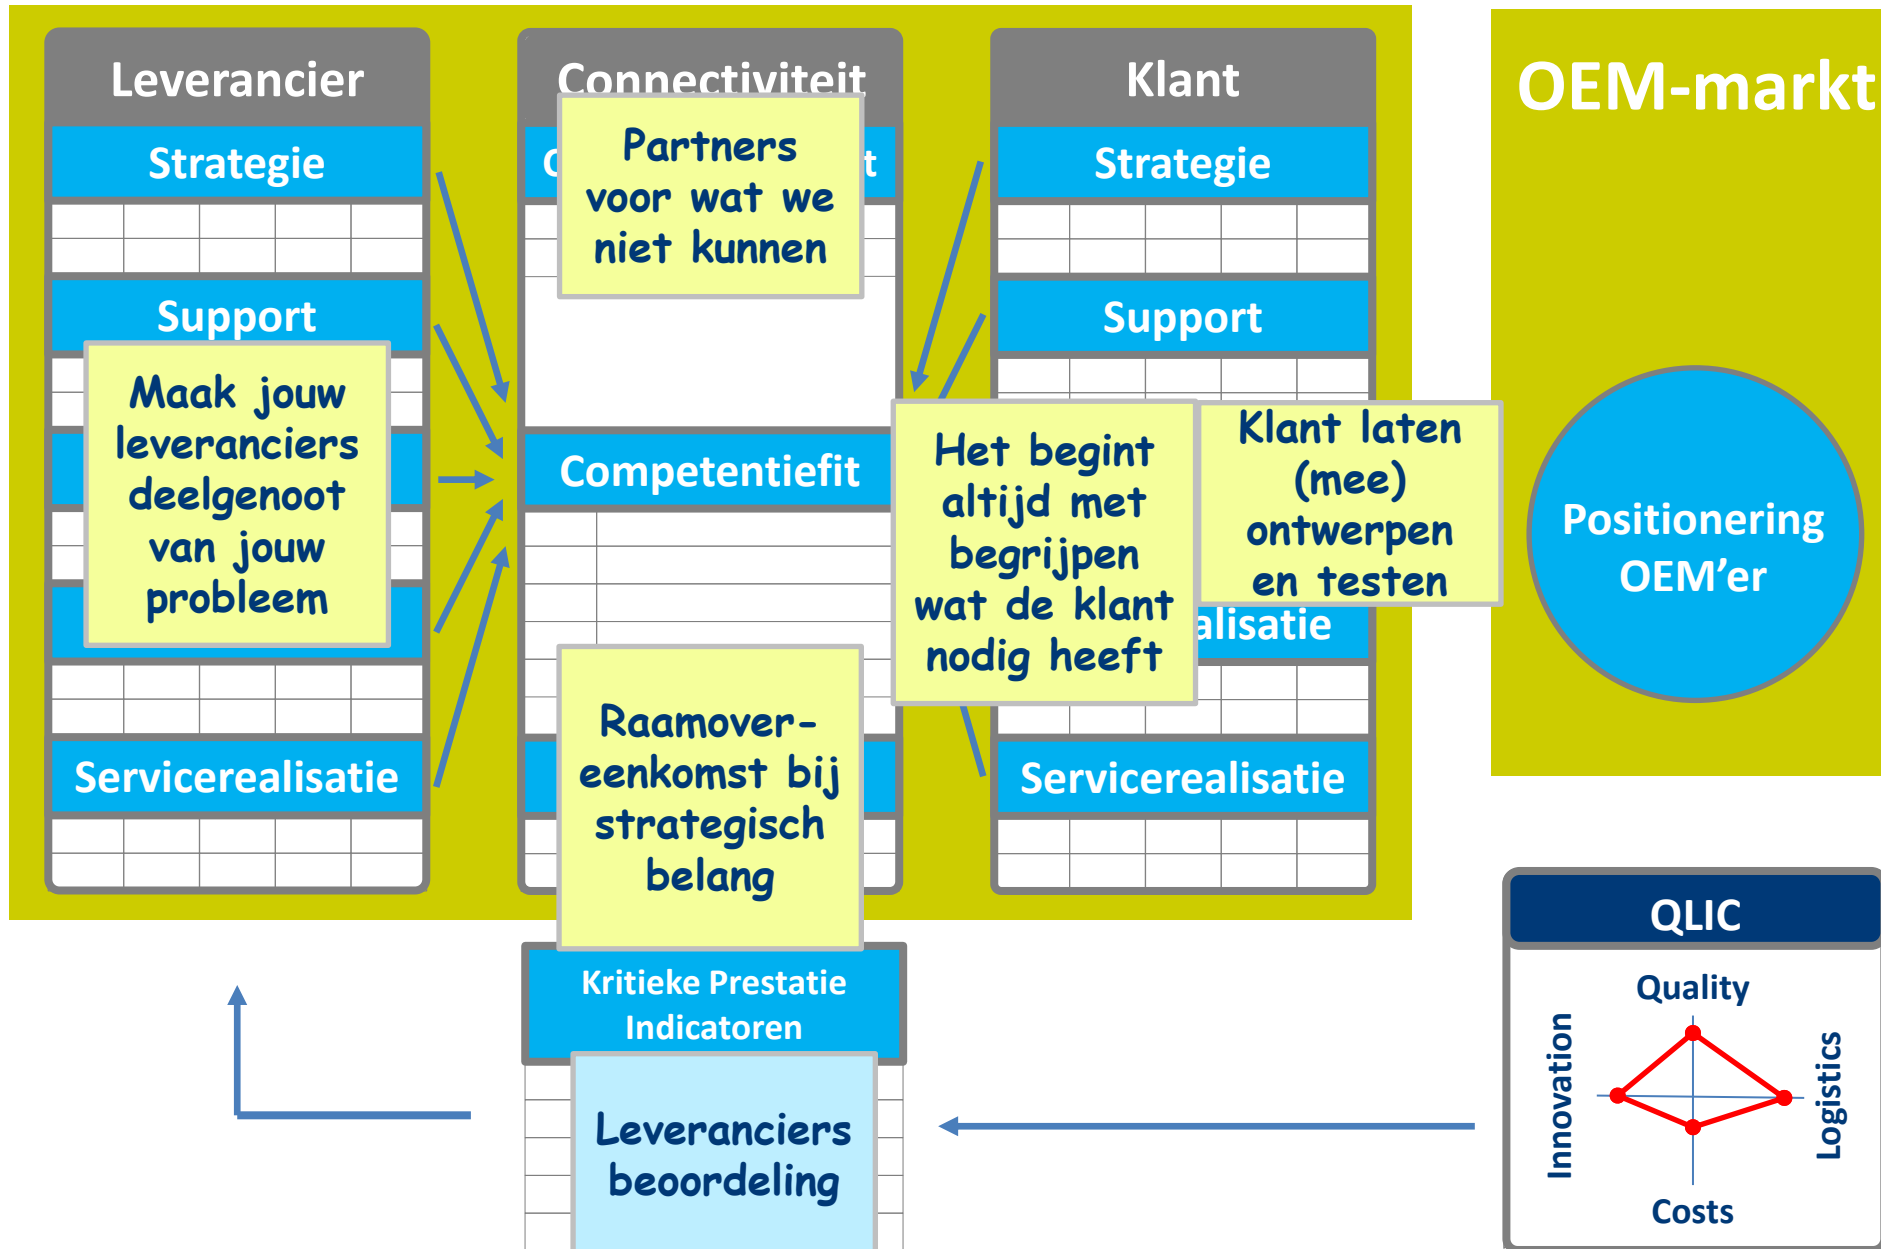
Leverancier

Strategie

Support

Maak jouw leveranciers deelgenoot van jouw probleem

Servicerealisatie

Connectiviteit

Partners voor wat we niet kunnen

Competentiefit

Raamover-eenkomst bij strategisch belang

Kritieke Prestatie Indicatoren

Leveranciers beoordeling

Klant

Strategie

Support

Het begint altijd met begrijpen wat de klant nodig heeft

Klant laten (mee) ontwerpen en testen

alisatie

Servicerealisatie

OEM-markt

Positionering OEM'er

QLIC

Quality

Innovation

Logistics

Costs